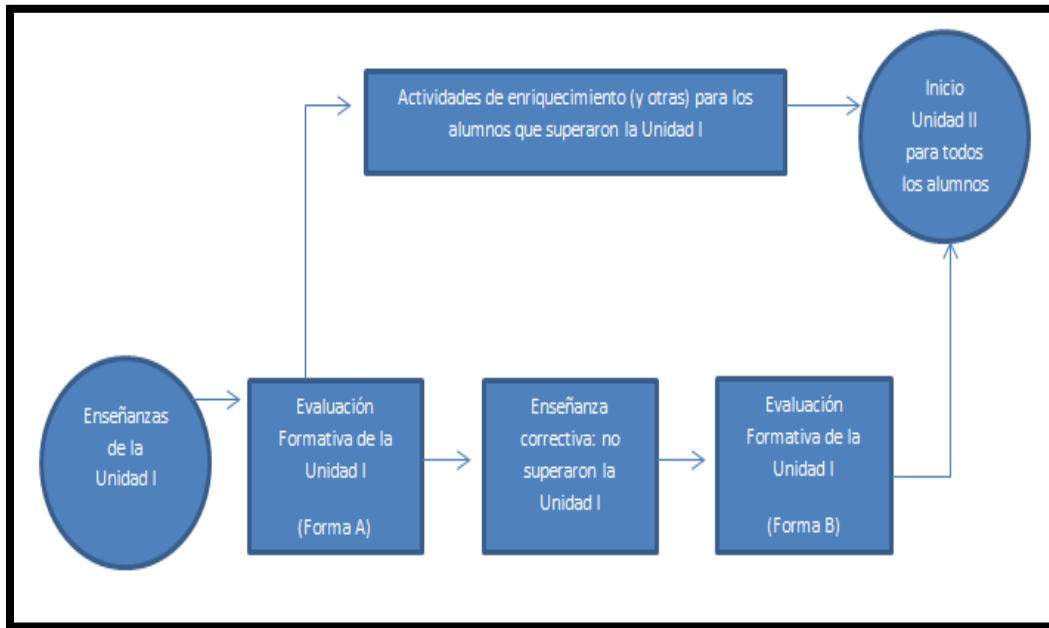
Actividades de enriquecimiento (y otras) para los alumnos que superaron la Unidad I

Inicio Unidad II para todos los alumnos

Enseñanzas de la Unidad I

Evaluación Formativa de la Unidad I

(Forma A)

Enseñanza correctiva: no superaron la Unidad I

Evaluación Formativa de la Unidad I

(Forma B)